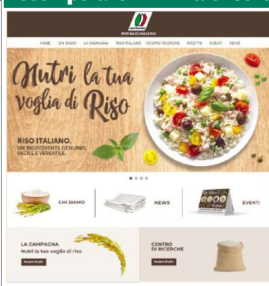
RISO ITALIANO

HOME CHI SIAMO LA CAMPAGNA RISO ITALIANO CENTRO RICERCHE RICETTE EVENTI NEWS

Nutri la tua voglia di Riso

RISO ITALIANO. UN INGREDIENTE GENUINO, FACILE E VERSATILE.

CHI SIAMO

NEWS

EVENTI

LA CAMPAGNA
Nutri la tua voglia di riso

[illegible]

CENTRO DI RICERCHE

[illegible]